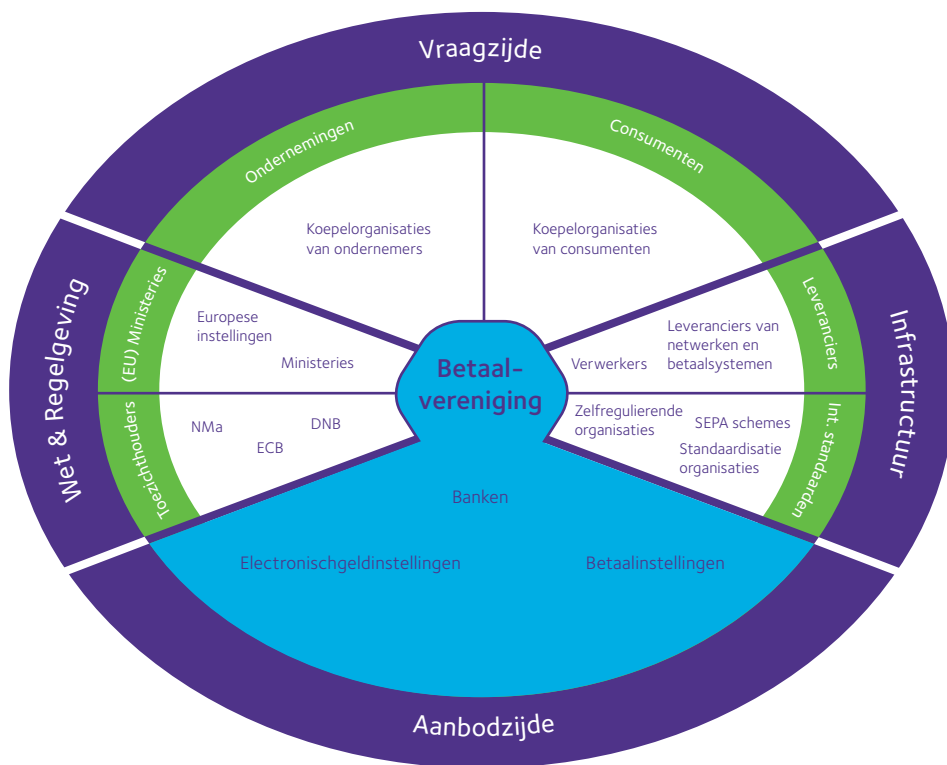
Vraagzijde

Ondernemingen

Consumenten

Koepelorganisaties van ondernemers

Koepelorganisaties van consumenten

Wet & Regelgeving

(EU) Ministeries

Europese instellingen

Ministeries

Toezichthouders

NMa

DNB

ECB

Betaalvereniging

Infrastructuur

Leveranciers

Verwerkers

Leveranciers van netwerken en betaalsystemen

Int. standaarden

Zelfregulierende organisaties

SEPA schemes

Standaardisatie organisaties

Banken

Electronischgeldinstellingen

Betaalinstellingen

Aanbodzijde